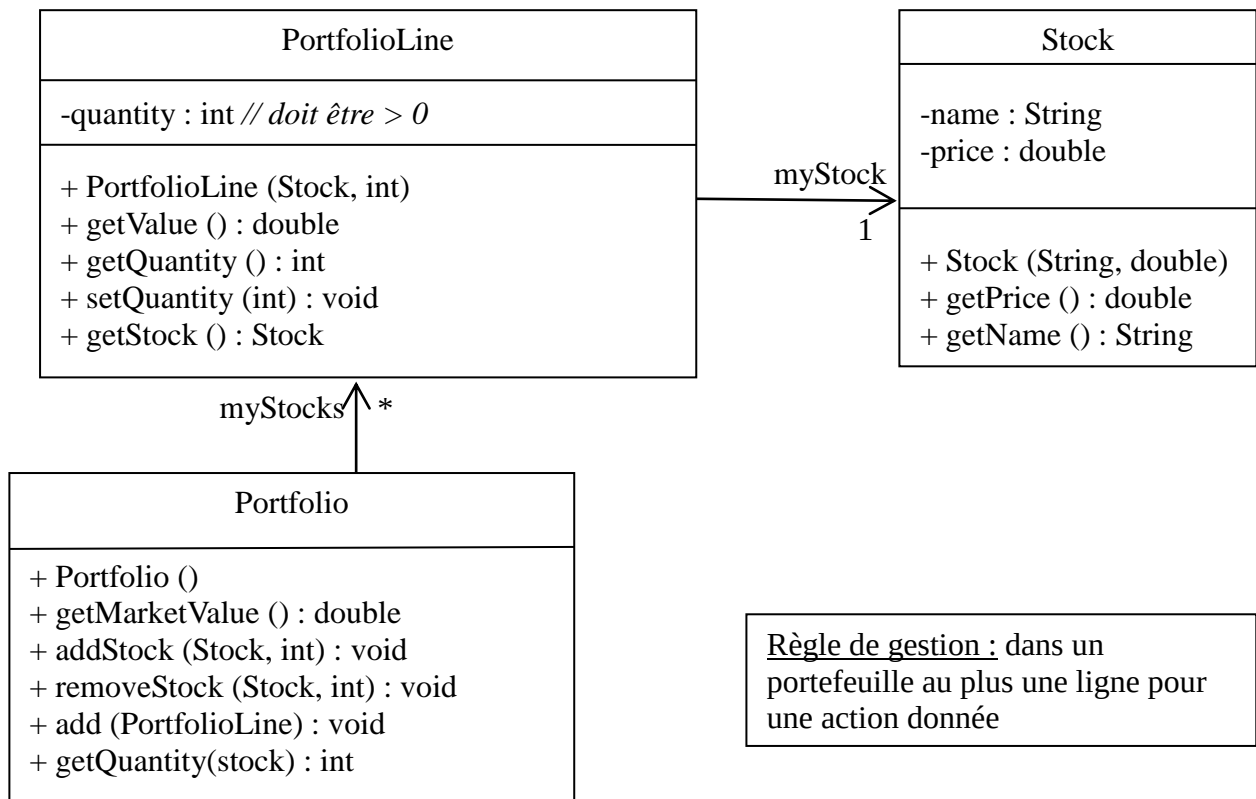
PortfolioLine

-quantity : int // doit être > 0

+ PortfolioLine (Stock, int)
+ getValue () : double
+ getQuantity () : int
+ setQuantity (int) : void
+ getStock () : Stock

myStock

1

Stock

-name : String
-price : double

+ Stock (String, double)
+ getPrice () : double
+ getName () : String

myStocks

*

Portfolio

+ Portfolio ()
+ getMarketValue () : double
+ addStock (Stock, int) : void
+ removeStock (Stock, int) : void
+ add (PortfolioLine) : void
+ getQuantity(stock) : int

Règle de gestion : dans un portefeuille au plus une ligne pour une action donnée